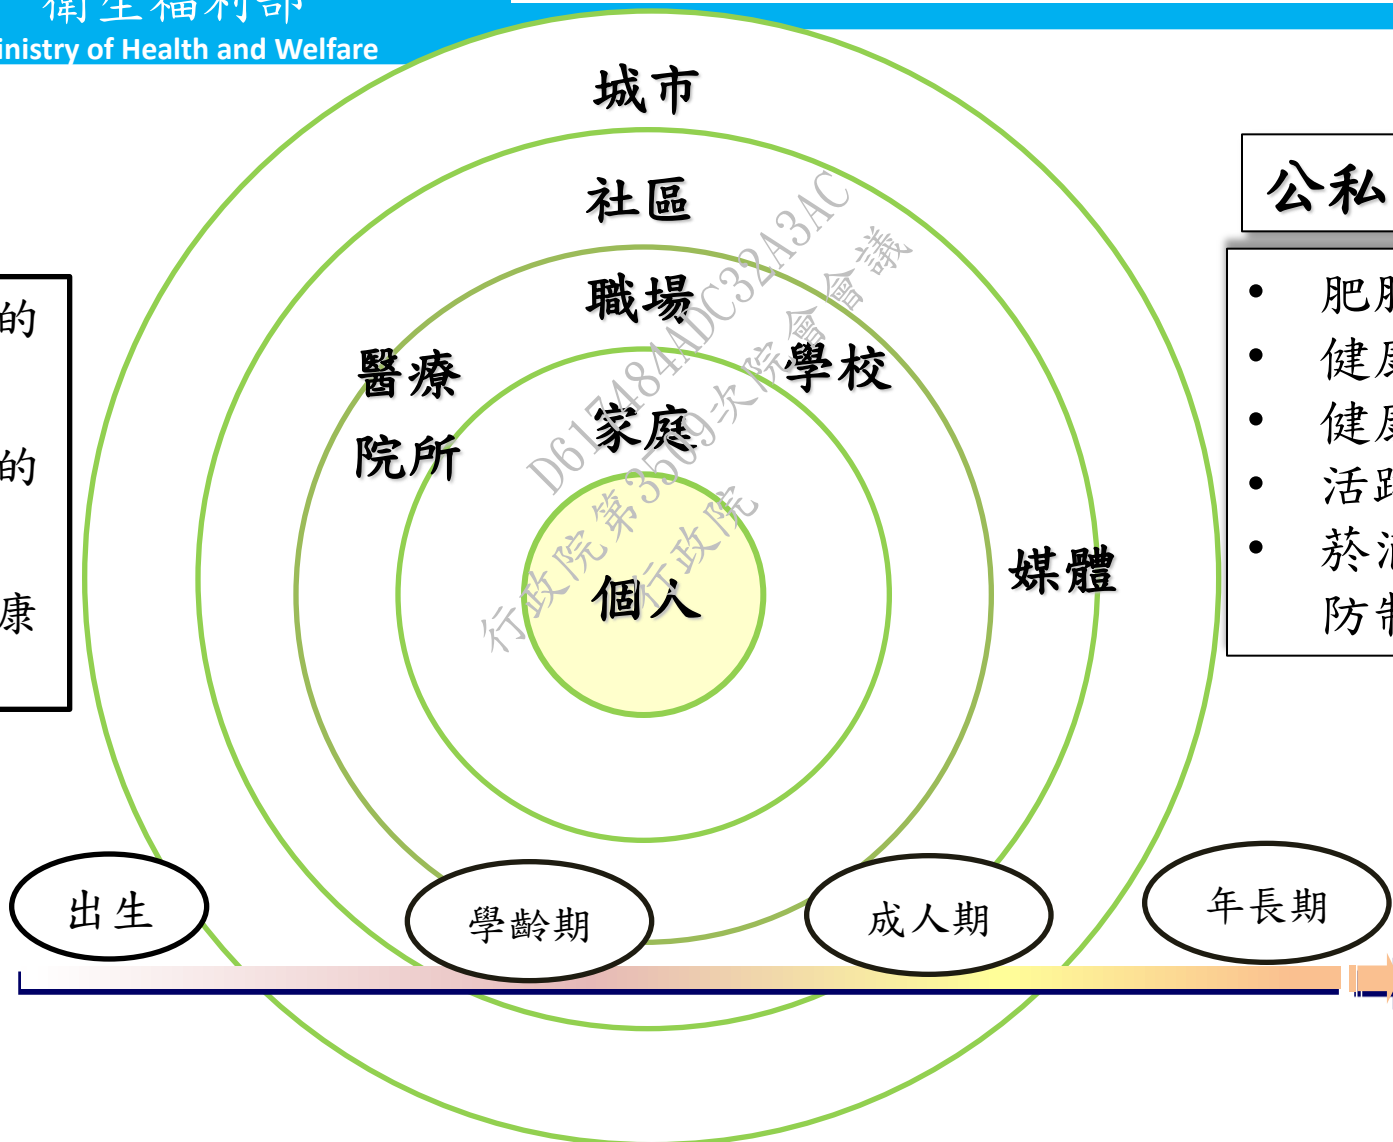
衛生福利部
inistry of Health and Welfare

城市
社區
職場
醫療
院所
學校
家庭
個人
媒體

的
的
康

公私

- 肥
- 健
- 健
- 活
- 菸
防

D617484ADC32A3AC
行政院第3509次院會會議
行政院

出生
學齡期
成人期
年長期